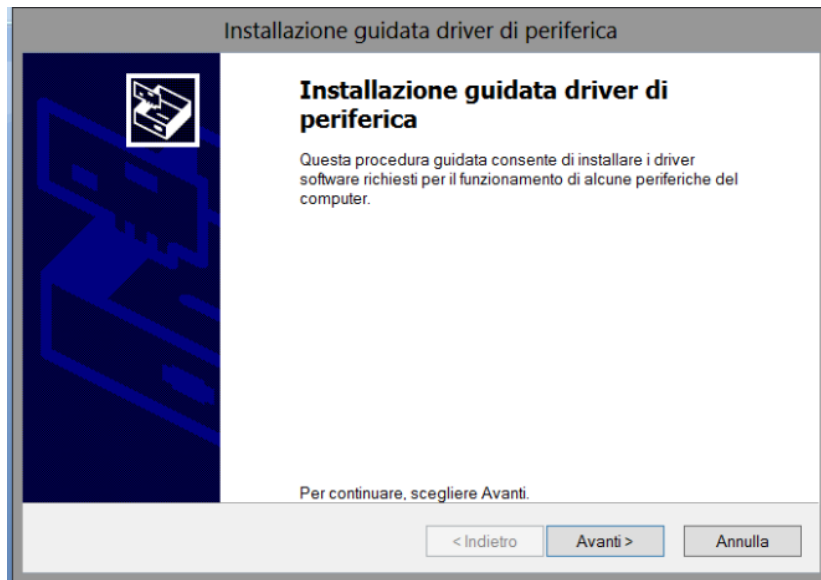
Installazione guidata driver di periferica

Installazione guidata driver di periferica

Questa procedura guidata consente di installare i driver software richiesti per il funzionamento di alcune periferiche del computer.

Per continuare, scegliere Avanti.

< Indietro
Avanti >
Annulla